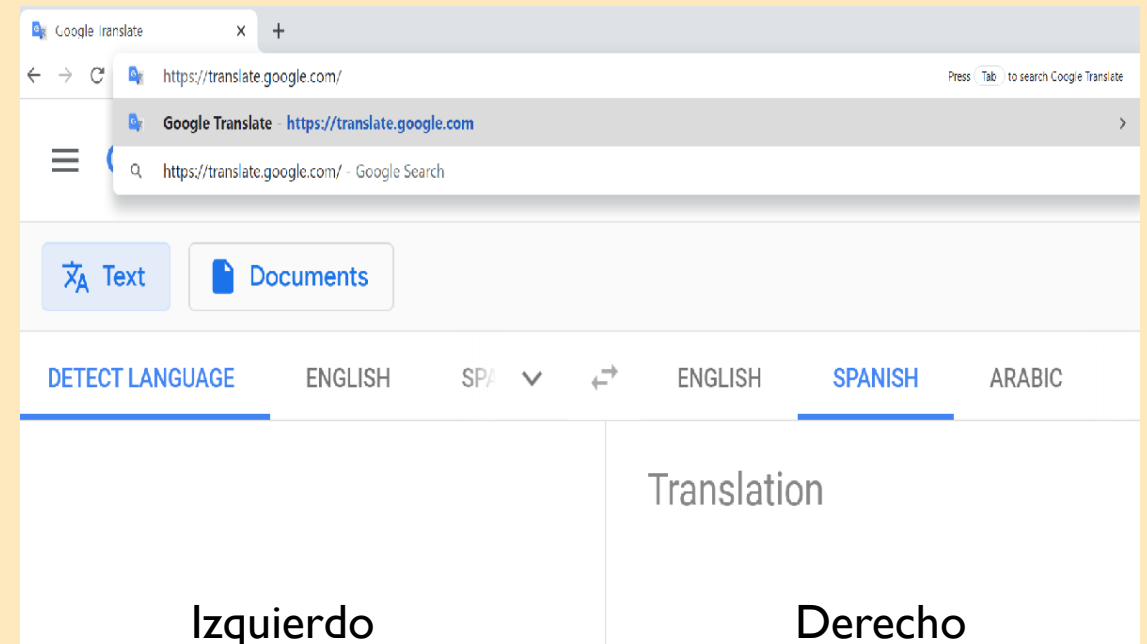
Google Translate ×
+

https://translate.google.com/
Press Tab to search Google Translate

Google Translate - https://translate.google.com

https://translate.google.com/ - Google Search

Text
Documents

DETECT LANGUAGE
ENGLISH
SPA
ENGLISH
SPANISH
ARABIC

Translation

Izquierdo

Derecho